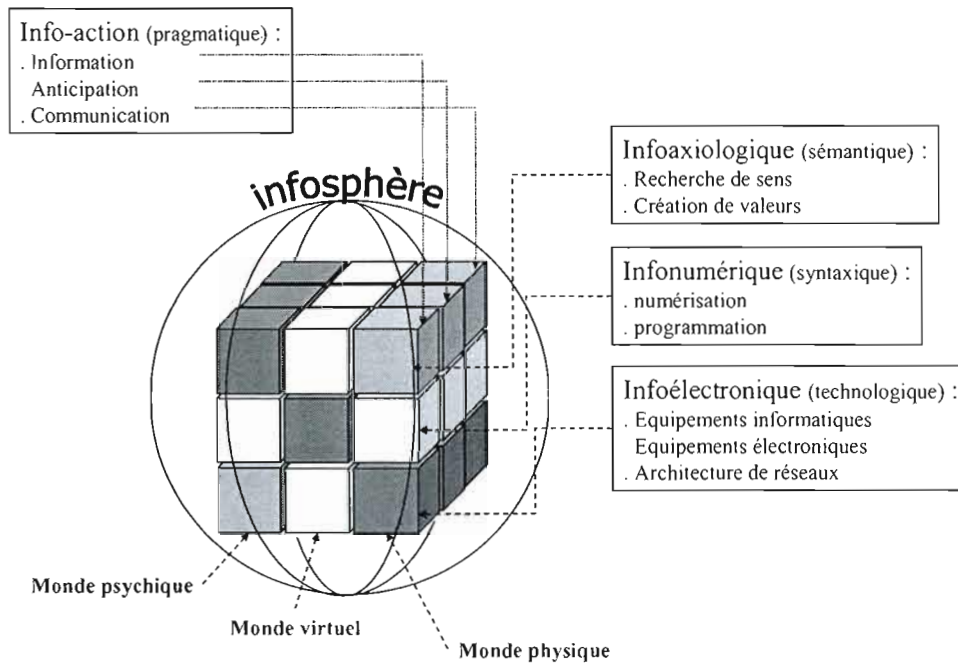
Info-action (pragmatique) :
. Information
Anticipation
. Communication

infosphère

Infoaxiologique (sémantique) :
. Recherche de sens
. Création de valeurs

Infonumérique (syntaxique) :
. numérisation
. programmation

Infoélectronique (technologique) :
. Equipements informatiques
Equipements électroniques
. Architecture de réseaux

Monde psychique

Monde virtuel

Monde physique